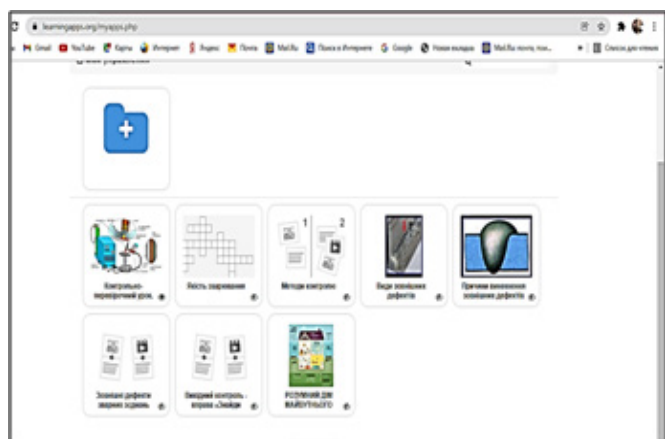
learningapps.org/myapps.php

Gmail YouTube Карты Интернет Яндекс Почта Mail.Ru Поиск в Интернете Google Новая вкладка Mail.Ru почта, пои... Список для чтения

Мои упражнения

Контрольно-перевірочний урок.

Якість зварювання

Методи контролю

Види зовнішніх дефектів

Причини виникнення зовнішніх дефектів

Зовнішні дефекти зварних з'єднань

Вхідний контроль - вправа «Знайди»

РОЗУМНИК ДЛЯ МАЙБУТНЬОГО